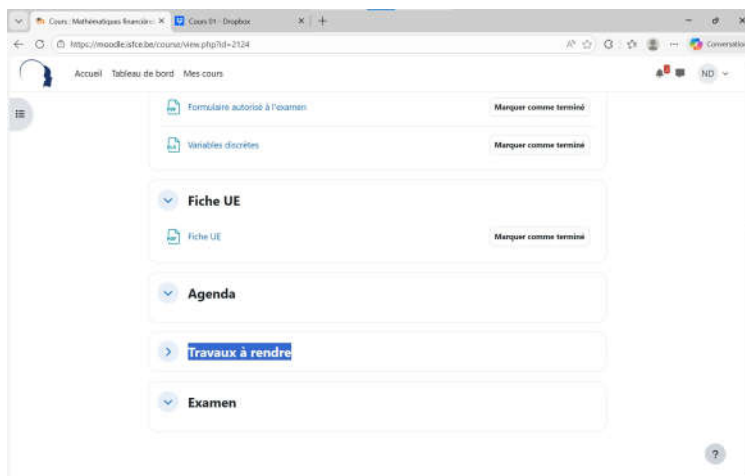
Cours : Mathématiques financièr... ×
Cours 01 - Dropbox ×
+
https://moodle.isfce.be/course/view.php?id=2124
Conversation
Accueil Tableau de bord Mes cours
ND

Formulaire autorisé à l'examen
Marquer comme terminé
Variables discrètes
Marquer comme terminé

Fiche UE
Fiche UE
Marquer comme terminé

Agenda

Travaux à rendre

Examen

?